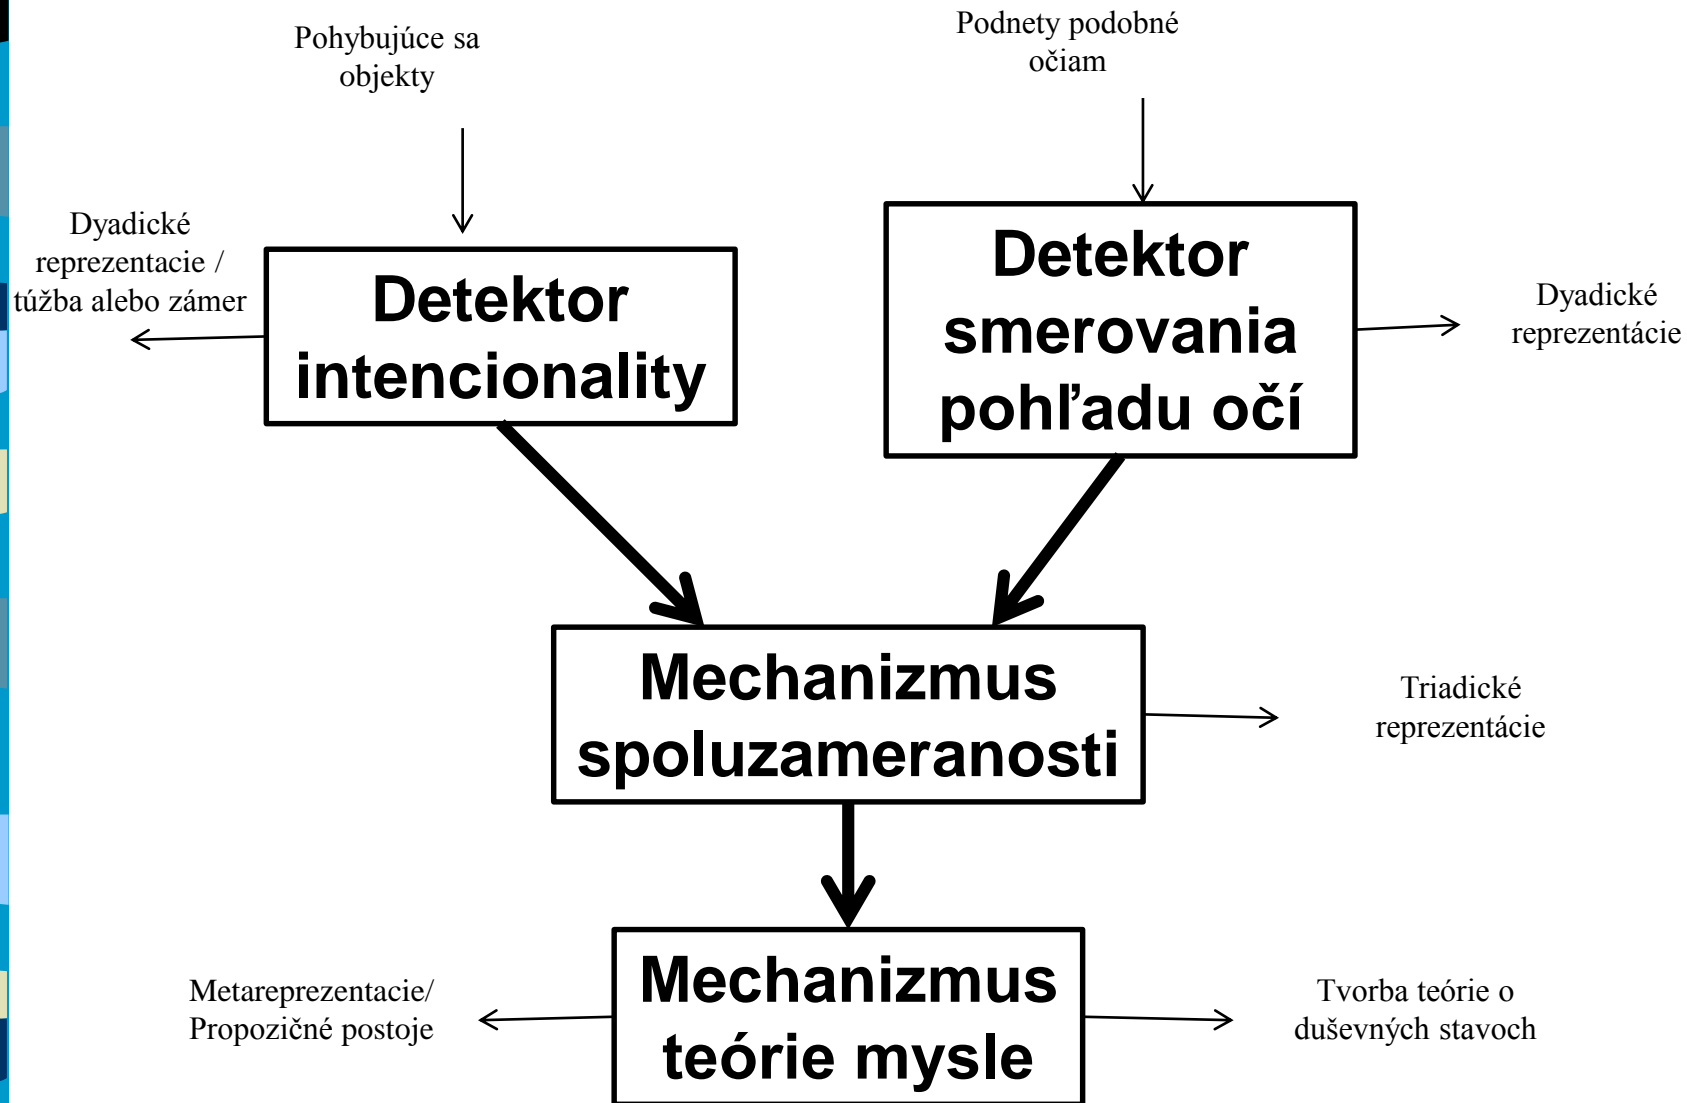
Pohybujúce sa objekty

Podnety podobné očiam

Dyadické reprezentacie / túžba alebo zámer

Detektor intencionality

Detektor smerovania pohľadu očí

Dyadické reprezentácie

Mechanizmus spoluzameranosti

Triadické reprezentácie

Mechanizmus teórie mysle

Metareprezentacie/ Propozičné postoje

Tvorba teórie o duševných stavoch